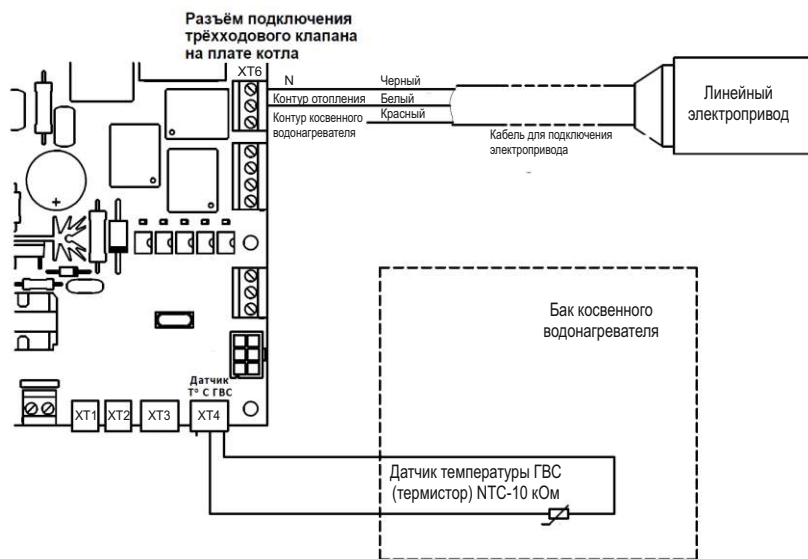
Разъём подключения трёхходового клапана на плате котла

XT6

N

Контур отопления

Контур косвенного водонагревателя

Черный

Белый

Красный

Кабель для подключения электропривода

Линейный электропривод

Бак косвенного водонагревателя

Датчик T° C ГВС

XT1

XT2

XT3

XT4

Датчик температуры ГВС (термистор) NTC-10 кОм